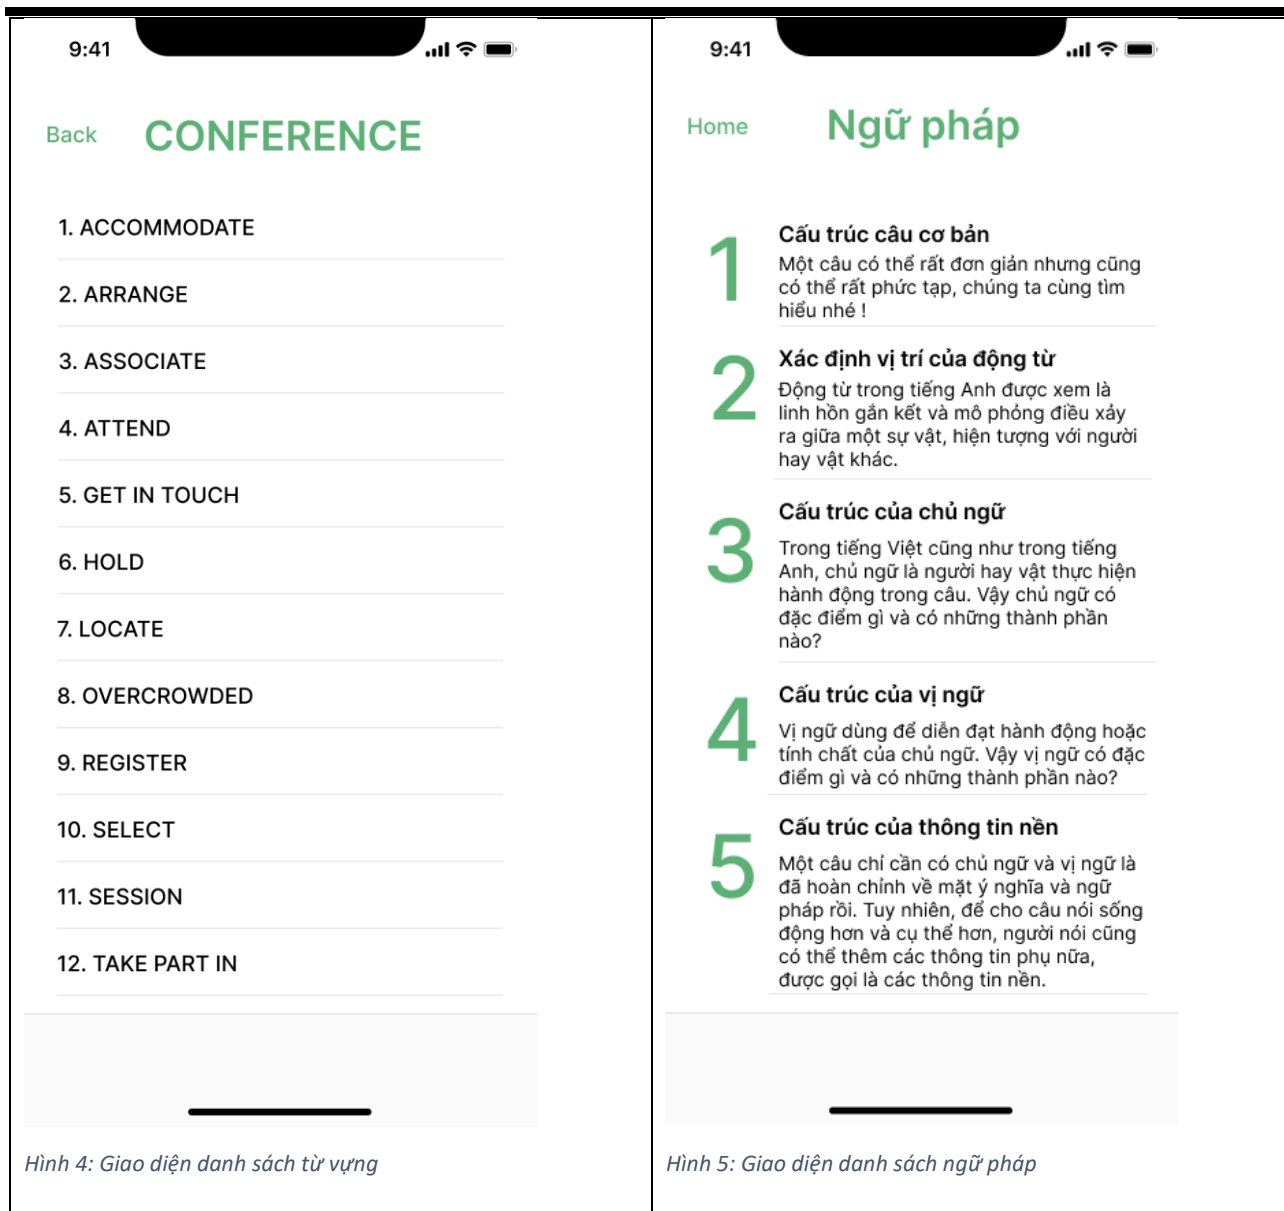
9:41

Back CONFERENCE

1. ACCOMMODATE

2. ARRANGE

3. ASSOCIATE

4. ATTEND

5. GET IN TOUCH

6. HOLD

7. LOCATE

8. OVERCROWDED

9. REGISTER

10. SELECT

11. SESSION

12. TAKE PART IN

Hình 4: Giao diện danh sách từ vựng

9:41

Home Ngữ pháp

1 Cấu trúc câu cơ bản
Một câu có thể rất đơn giản nhưng cũng có thể rất phức tạp, chúng ta cùng tìm hiểu nhé !

2 Xác định vị trí của động từ
Động từ trong tiếng Anh được xem là linh hồn gắn kết và mô phỏng điều xảy ra giữa một sự vật, hiện tượng với người hay vật khác.

3 Cấu trúc của chủ ngữ
Trong tiếng Việt cũng như trong tiếng Anh, chủ ngữ là người hay vật thực hiện hành động trong câu. Vậy chủ ngữ có đặc điểm gì và có những thành phần nào?

4 Cấu trúc của vị ngữ
Vị ngữ dùng để diễn đạt hành động hoặc tính chất của chủ ngữ. Vậy vị ngữ có đặc điểm gì và có những thành phần nào?

5 Cấu trúc của thông tin nền
Một câu chỉ cần có chủ ngữ và vị ngữ là đã hoàn chỉnh về mặt ý nghĩa và ngữ pháp rồi. Tuy nhiên, để cho câu nói sống động hơn và cụ thể hơn, người nói cũng có thể thêm các thông tin phụ nữa, được gọi là các thông tin nền.

Hình 5: Giao diện danh sách ngữ pháp